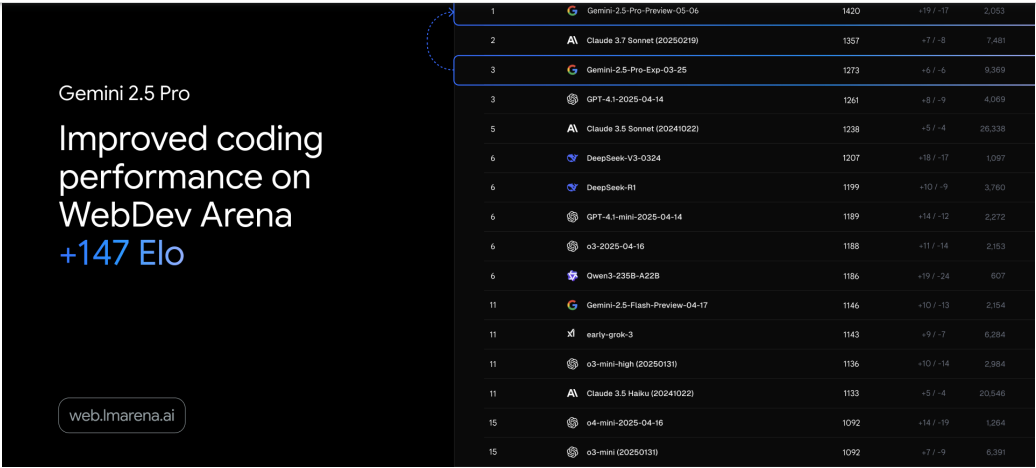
Gemini 2.5 Pro

Improved coding performance on WebDev Arena +147 Elo

web.lmarena.ai

| | | | | |
|---|---|---|---|---|
| 1 | Gemini-2.5-Pro-Preview-05-06 | 1420 | +19 / -17 | 2,053 |
| 2 | Claude 3.7 Sonnet (20250219) | 1357 | +7 / -8 | 7,481 |
| 3 | Gemini-2.5-Pro-Exp-03-25 | 1273 | +6 / -6 | 9,369 |
| 3 | GPT-4.1-2025-04-14 | 1261 | +8 / -9 | 4,069 |
| 5 | Claude 3.5 Sonnet (20241022) | 1238 | +5 / -4 | 26,338 |
| 6 | DeepSeek-V3-0324 | 1207 | +18 / -17 | 1,097 |
| 6 | DeepSeek-R1 | 1199 | +10 / -9 | 3,760 |
| 6 | GPT-4.1-mini-2025-04-14 | 1189 | +14 / -12 | 2,272 |
| 6 | o3-2025-04-16 | 1188 | +11 / -14 | 2,153 |
| 6 | Qwen3-235B-A22B | 1186 | +19 / -24 | 607 |
| 11 | Gemini-2.5-Flash-Preview-04-17 | 1146 | +10 / -13 | 2,154 |
| 11 | early-grok-3 | 1143 | +9 / -7 | 6,284 |
| 11 | o3-mini-high (20250131) | 1136 | +10 / -14 | 2,984 |
| 11 | Claude 3.5 Haiku (20241022) | 1133 | +5 / -4 | 20,546 |
| 15 | o4-mini-2025-04-16 | 1092 | +14 / -19 | 1,264 |
| 15 | o3-mini (20250131) | 1092 | +7 / -9 | 6,391 |